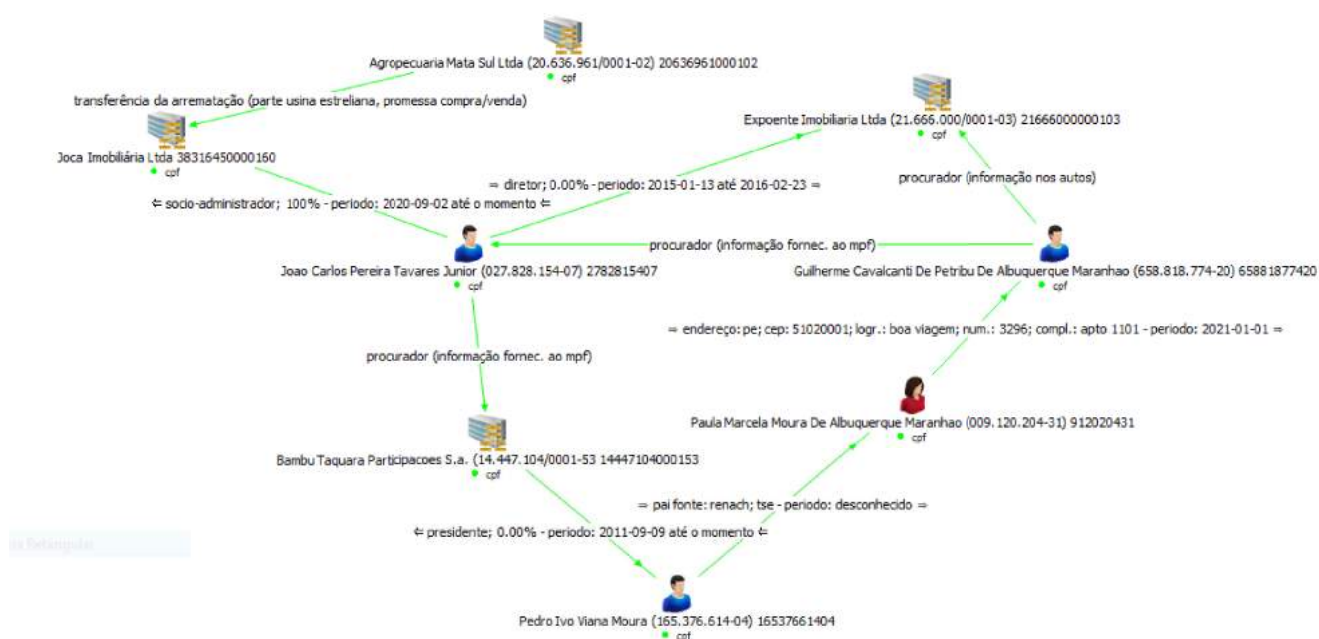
Agropecuaria Mata Sul Ltda (20.636.961/0001-02) 20636961000102
cpf

transferência da arrematação (parte usina estreliana, promessa compra/venda)

Joca Imobiliária Ltda 38316450000160
cpf

Expoente Imobiliaria Ltda (21.666.000/0001-03) 21666000000103
cpf

⇒ diretor; 0.00% - periodo: 2015-01-13 até 2016-02-23 ⇒

procurador (informação nos autos)

⇐ socio-administrador; 100% - periodo: 2020-09-02 até o momento ⇐

procurador (informação fornec. ao mpf)

Joao Carlos Pereira Tavares Junior (027.828.154-07) 2782815407
cpf

Guilherme Cavalcanti De Petribu De Albuquerque Maranhao (658.818.774-20) 65881877420
cpf

⇒ endereço: pe; cep: 51020001; logr.: boa viagem; num.: 3296; compl.: apto 1101 - periodo: 2021-01-01 ⇒

procurador (informação fornec. ao mpf)

Paula Marcela Moura De Albuquerque Maranhao (009.120.204-31) 912020431
cpf

Bambu Taquara Participacoes S.a. (14.447.104/0001-53 14447104000153
cpf

⇒ pai fonte: renach; tse - periodo: desconhecido ⇒

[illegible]

⇐ presidente; 0.00% - periodo: 2011-09-09 até o momento ⇐

Pedro Ivo Viana Moura (165.376.614-04) 16537661404
cpf